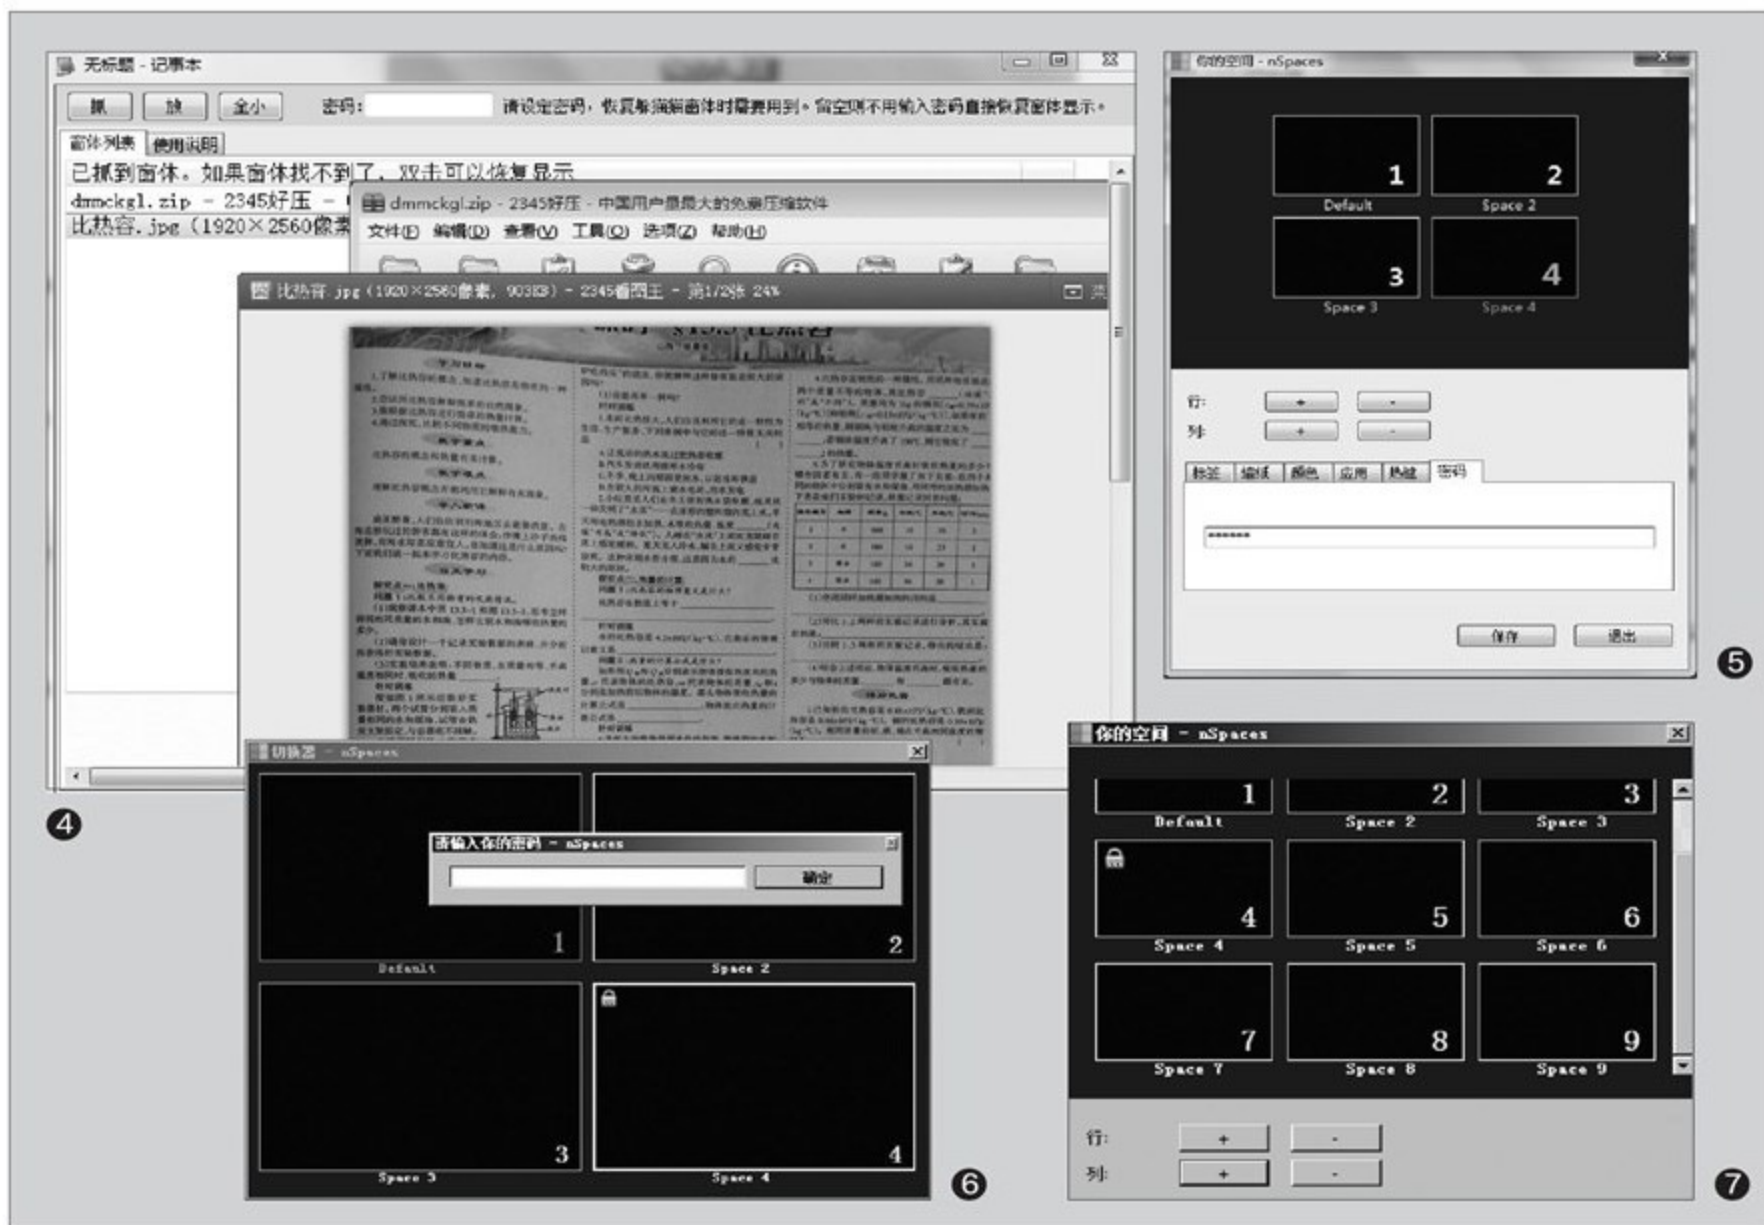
无标题 - 记事本

抓 放 全小 密码: 请设定密码，恢复隐藏窗体时需要用到。留空则不用输入密码直接恢复窗体显示。

窗体列表 使用说明

已抓到窗体。如果窗体找不到了，双击可以恢复显示

dmmckgl.zip - 2345好压 -

比热容.jpg (1920×2560像素

dmmckgl.zip - 2345好压 - 中国用户最多的免费压缩软件

文件(F) 编辑(D) 查看(V) 工具(O) 选项(Z) 帮助(H)

比热容.jpg (1920×2560像素, 903KB) - 2345看图王 - 第1/2张 24%

④

你的空间 - nSpaces

1 Default
2 Space 2
3 Space 3
4 Space 4

行: + -
列: + -

标签 墙纸 颜色 应用 热键 密码

******

保存 退出

⑤

切换器 - nSpaces

请输入你的密码 - nSpaces

确定

1 Default
2 Space 2
3 Space 3
4 Space 4

⑥

你的空间 - nSpaces

1 Default
2 Space 2
3 Space 3
4 Space 4
5 Space 5
6 Space 6
7 Space 7
8 Space 8
9 Space 9

行: + -
列: + -

⑦